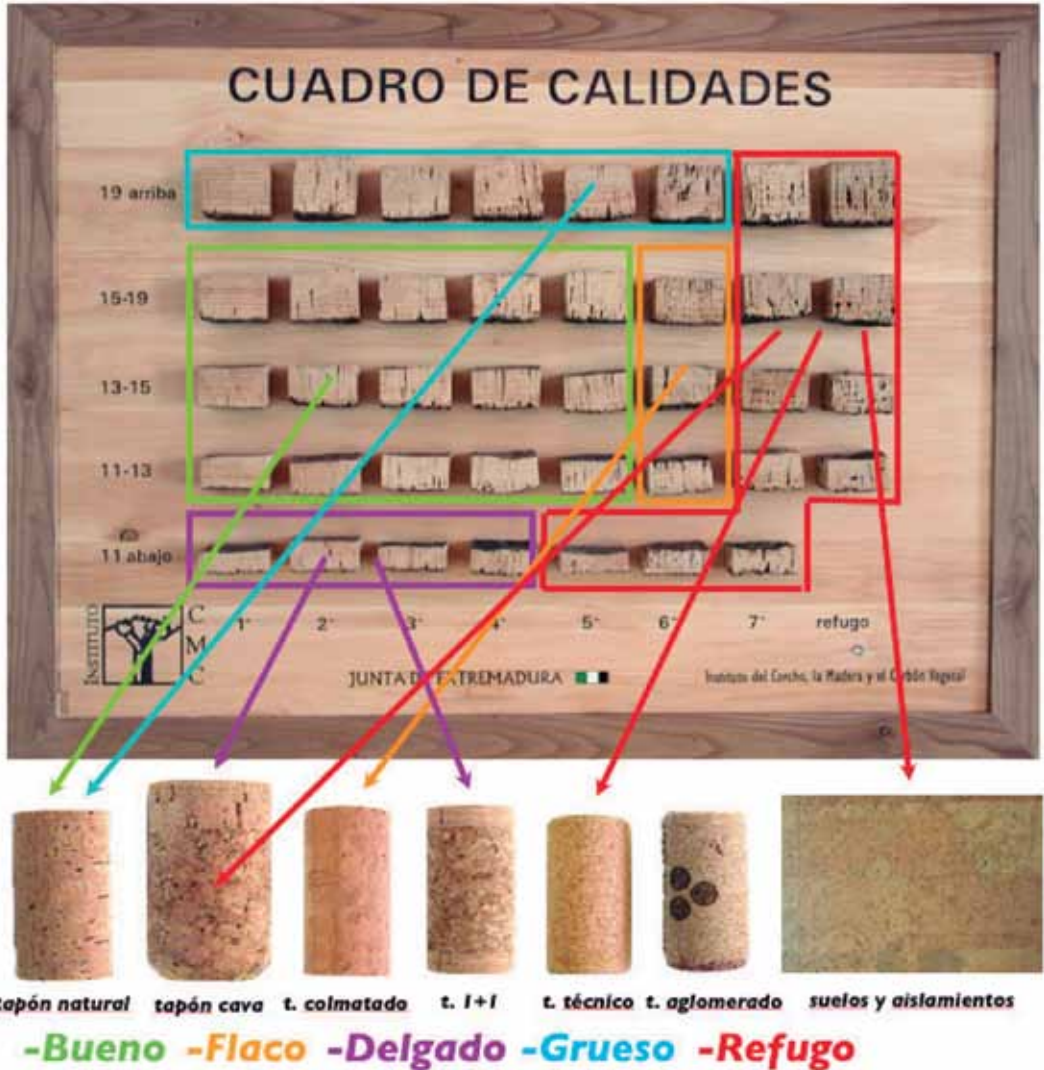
CUADRO DE CALIDADES

19 arriba

15-19

13-15

11-13

11 abajo

INSTITUTO C M C

1ª 2ª 3ª 4ª 5ª 6ª 7ª refugo

JUNTA DE EXTREMADURA

Instituto del Corcho, la Madera y el Carbón Vegetal

apón natural tapón cava t. colmatado t. 1+1 t. técnico t. aglomerado suelos y aislamientos

-Bueno -Flaco -Delgado -Grueso -Refugo